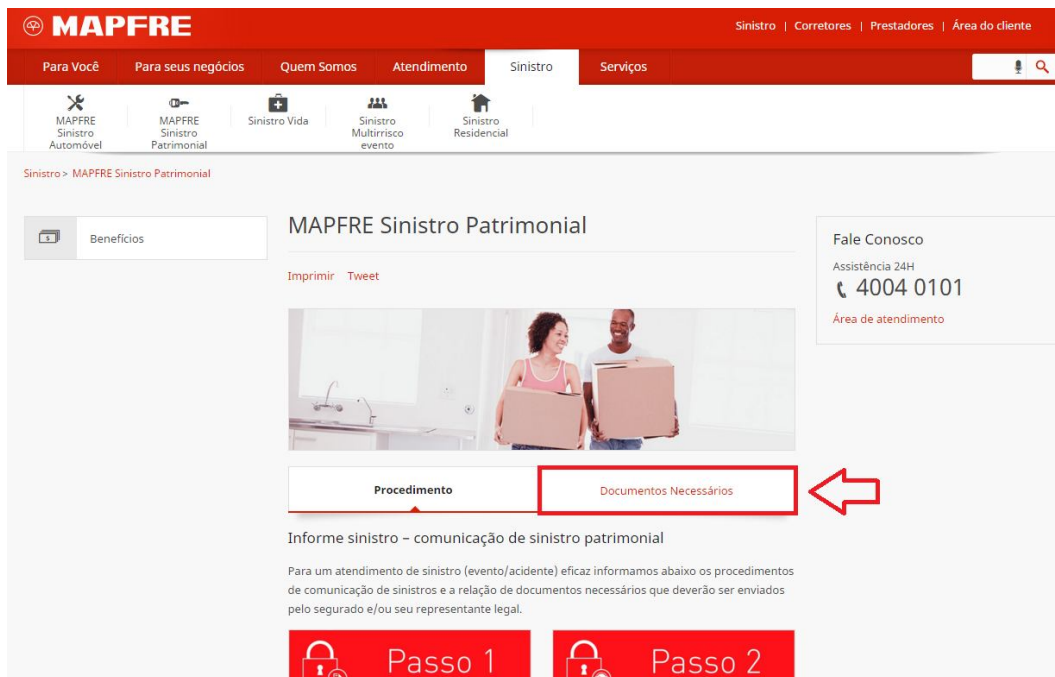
MAPFRE

Sinistro | Corretores | Prestadores | Área do cliente

Para Você
Para seus negócios
Quem Somos
Atendimento
Sinistro
Serviços

MAPFRE Sinistro Automóvel
MAPFRE Sinistro Patrimonial
Sinistro Vida
Sinistro Multirrisco evento
Sinistro Residencial

Sinistro > MAPFRE Sinistro Patrimonial

Benefícios

MAPFRE Sinistro Patrimonial

Imprimir Tweet

Fale Conosco
Assistência 24H
4004 0101
Área de atendimento

Procedimento
Documentos Necessários

Informe sinistro – comunicação de sinistro patrimonial

Para um atendimento de sinistro (evento/acidente) eficaz informamos abaixo os procedimentos de comunicação de sinistros e a relação de documentos necessários que deverão ser enviados pelo segurado e/ou seu representante legal.

Passo 1
Passo 2